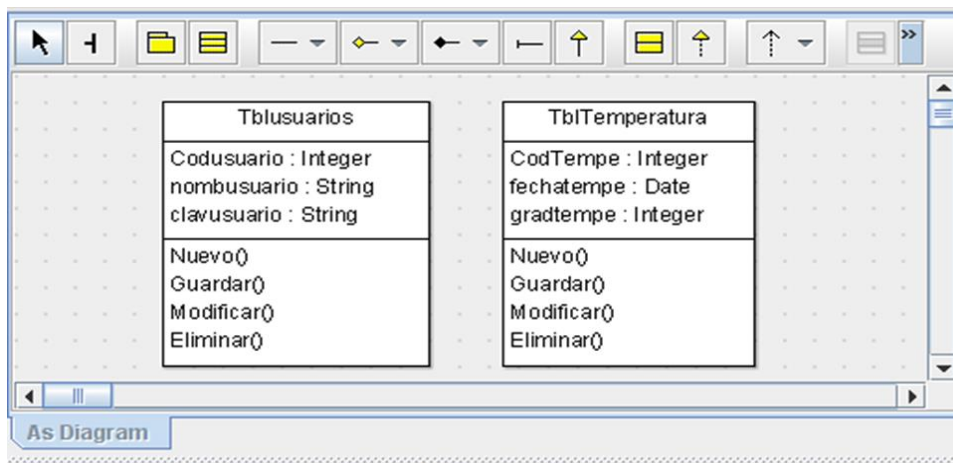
Tblusuarios

Codusuario : Integer
nombusuario : String
clavusuario : String

Nuevo()
Guardar()
Modificar()
Eliminar()

TblTemperatura

CodTempe : Integer
fechatempe : Date
gradtempe : Integer

Nuevo()
Guardar()
Modificar()
Eliminar()

As Diagram